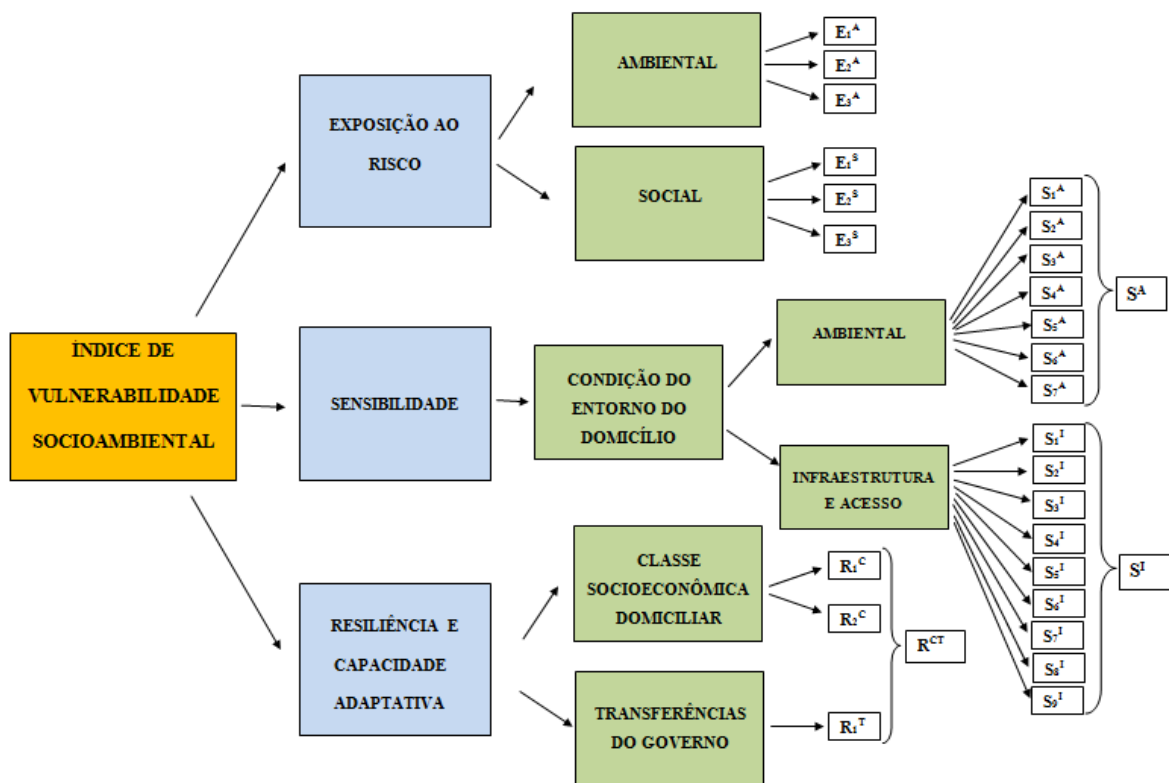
ÍNDICE DE VULNERABILIDADE SOCIOAMBIENTAL

EXPOSIÇÃO AO RISCO

AMBIENTAL

$E_1^A$
$E_2^A$
$E_3^A$

SOCIAL

$E_1^S$
$E_2^S$
$E_3^S$

SENSIBILIDADE

CONDIÇÃO DO ENTORNO DO DOMICÍLIO

AMBIENTAL

$S_1^A$
$S_2^A$
$S_3^A$
$S_4^A$
$S_5^A$
$S_6^A$
$S_7^A$

$S^A$

INFRAESTRUTURA E ACESSO

$S_1^I$
$S_2^I$
$S_3^I$
$S_4^I$
$S_5^I$
$S_6^I$
$S_7^I$
$S_8^I$
$S_9^I$

$S^I$

RESILIÊNCIA E CAPACIDADE ADAPTATIVA

CLASSE SOCIOECONÔMICA DOMICILIAR

$R_1^C$
$R_2^C$

TRANSFERÊNCIAS DO GOVERNO

$R_1^T$

$R^{CT}$